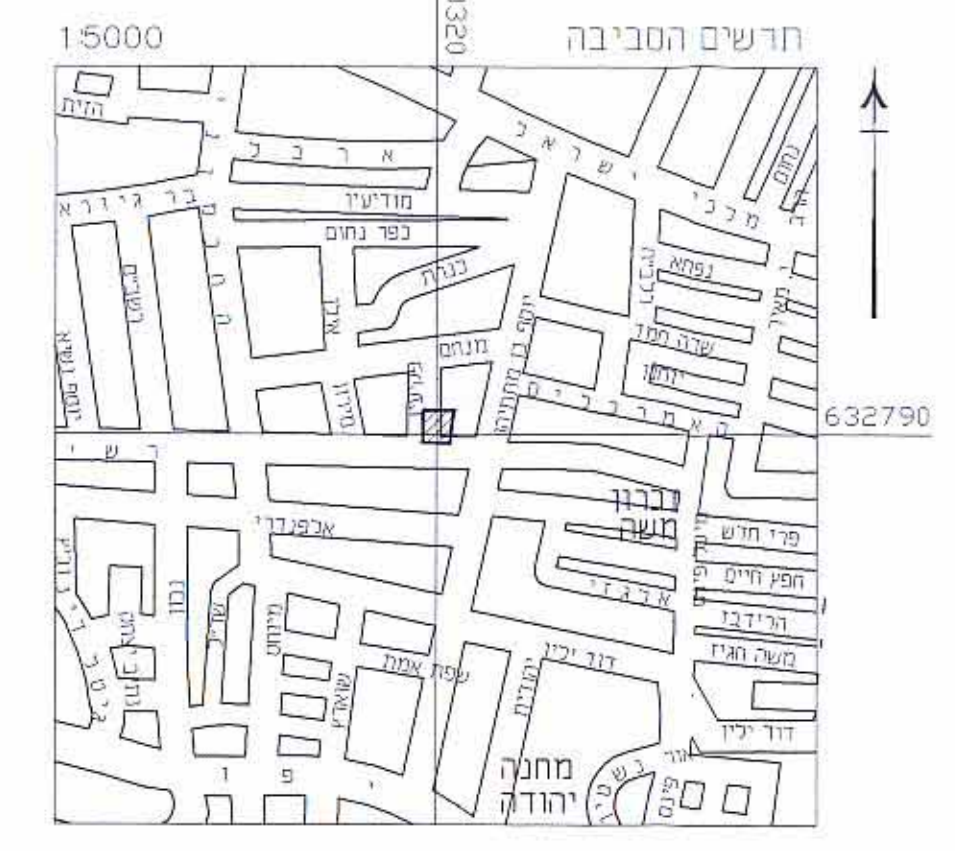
1:5000

320

תרשים הסביבה

הזית
א ר ב ל
ב ר ג י ו ר א
מודיעין
כפר נחום
ישראל
מלכי
נחום
כנרת
אבן
נפתלי
גבעון
שבטי
בצלאל
אגודת מעבן
מנחם
יוסף בן מתתיהו
שדה חמד
ישחק
גוש
דגל
ה א מ ר כ ר י ם
632790
ר ש י
זכרון משה
אלפנדרי
פרי חדש
חפץ חיים
א ר ג ז י
הרידבז
משה חגיז
נבון
גן תמר
מירון
שפת אמת
דוד ילין
יהודה
שואבן
י פ ו
דוד ילין
מחנה יהודה
בשמן
אגריפס